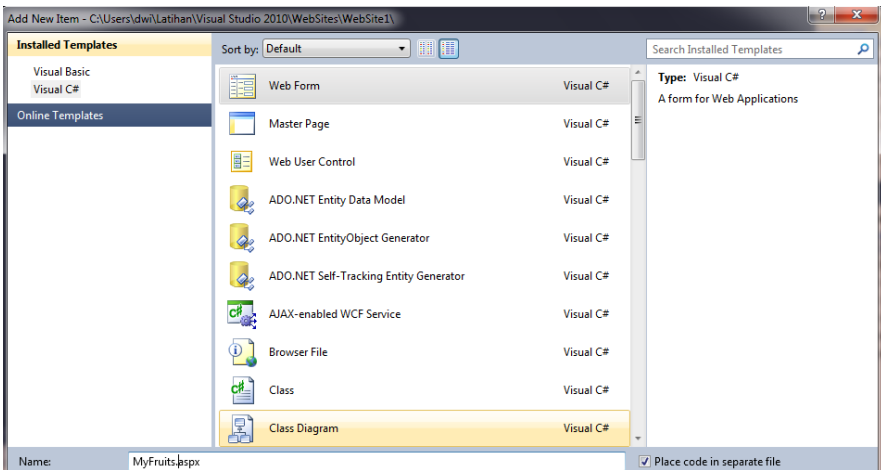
Add New Item - C:\Users\dwi\Latihan\Visual Studio 2010\WebSites\WebSite1\

?

Installed Templates

Visual Basic

Visual C#

Online Templates

Sort by: Default

Search Installed Templates

| | |
|---|---|
| Web Form | Visual C# |
| Master Page | Visual C# |
| Web User Control | Visual C# |
| ADO.NET Entity Data Model | Visual C# |
| ADO.NET EntityObject Generator | Visual C# |
| ADO.NET Self-Tracking Entity Generator | Visual C# |
| AJAX-enabled WCF Service | Visual C# |
| Browser File | Visual C# |
| Class | Visual C# |
| Class Diagram | Visual C# |

Type: Visual C#

A form for Web Applications

Name: MyFruits.aspx

Place code in separate file